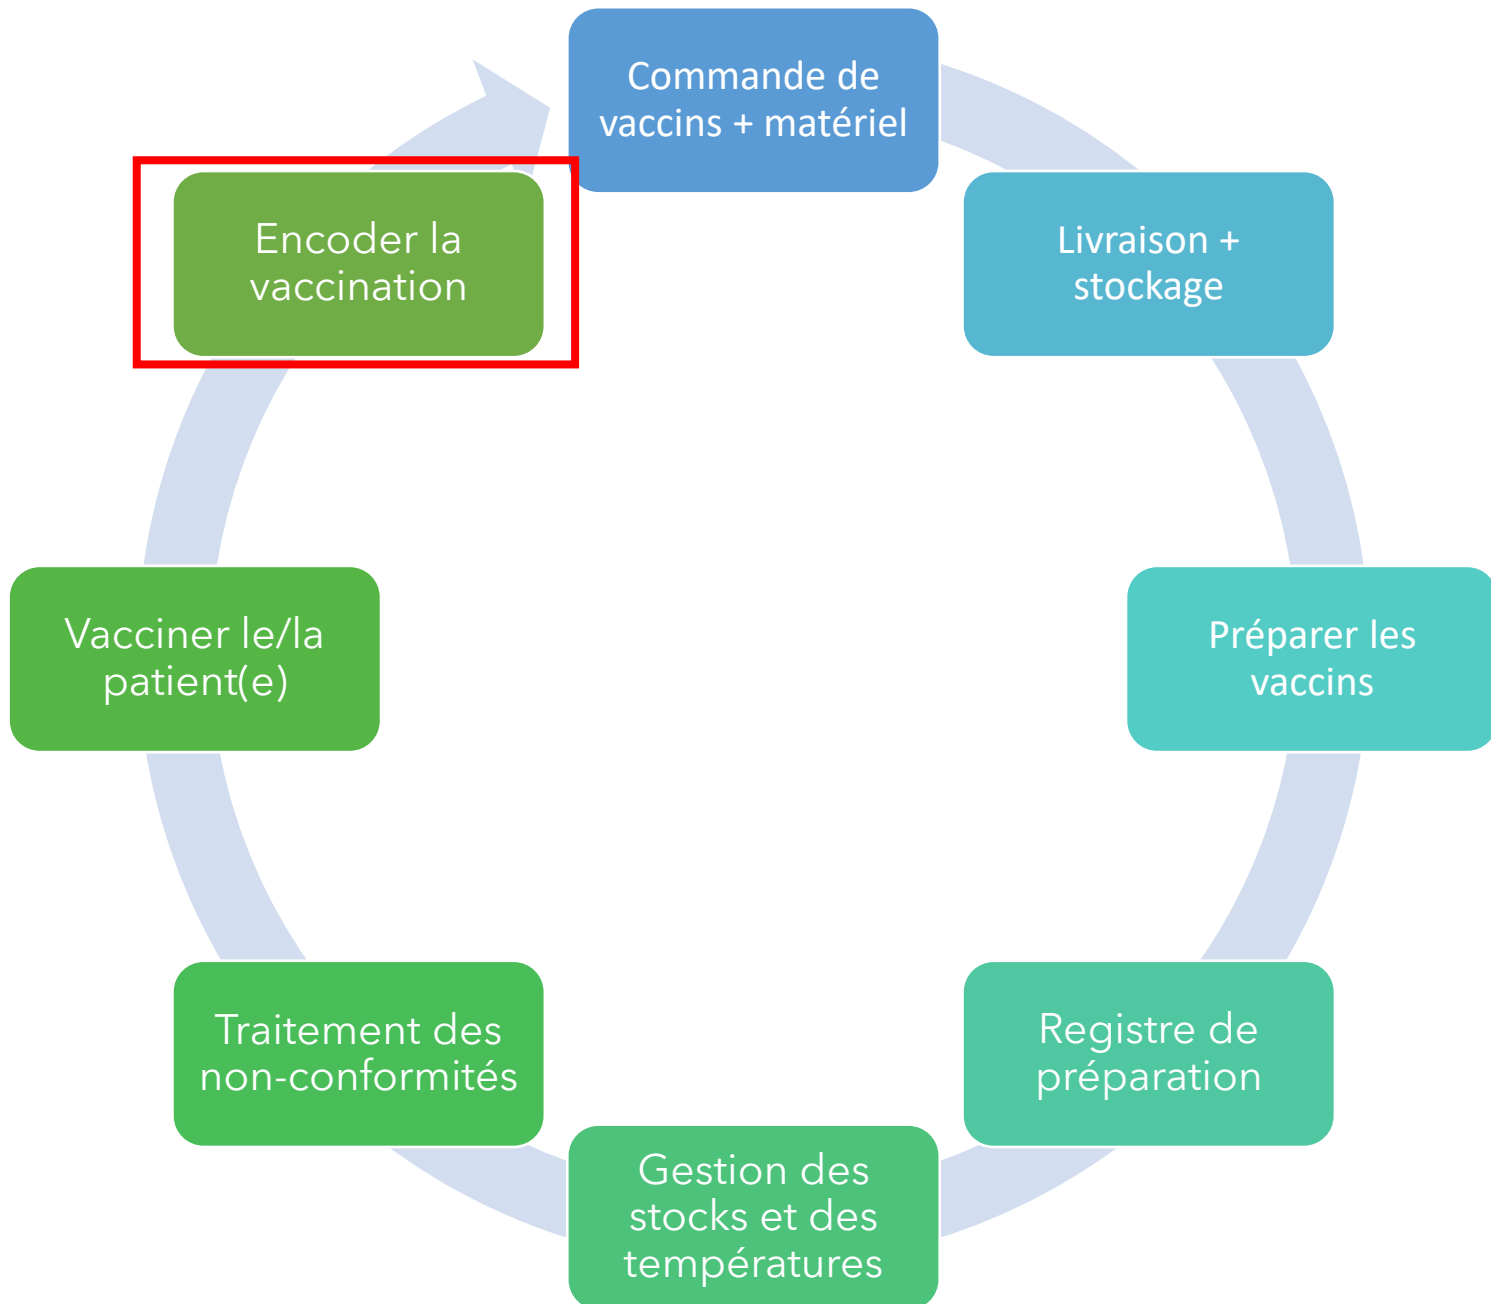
Commande de vaccins + matériel

Livraison + stockage

Préparer les vaccins

Registre de préparation

Gestion des stocks et des températures

Traitement des non-conformités

Vacciner le/la patient(e)

Encoder la vaccination